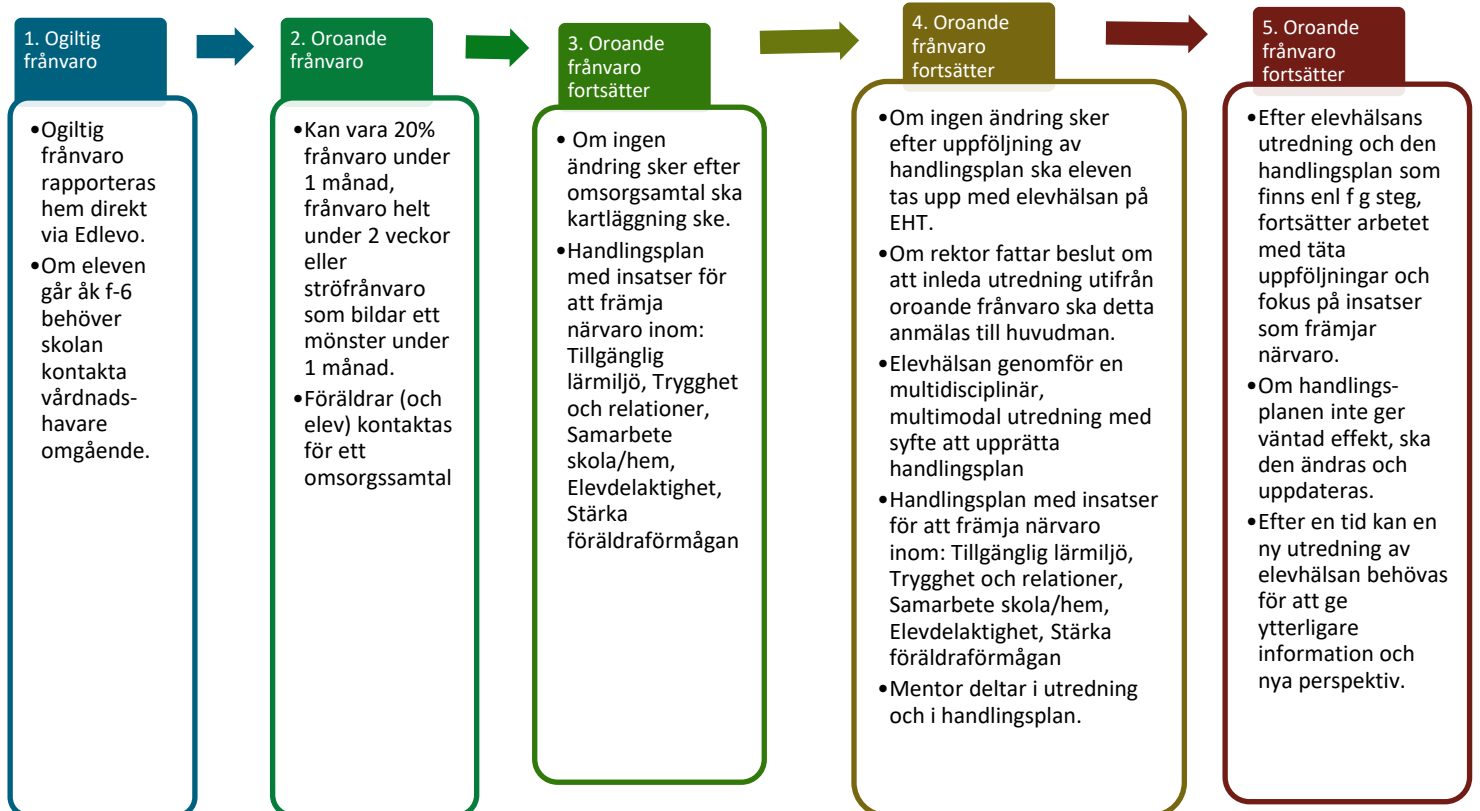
1. Ogiltig frånvaro

•Ogiltig frånvaro rapporteras hem direkt via Edlevo.
•Om eleven går åk f-6 behöver skolan kontakta vårdnadshavare omgående.

2. Oroande frånvaro

•Kan vara 20% frånvaro under 1 månad, frånvaro helt under 2 veckor eller ströfrånvaro som bildar ett mönster under 1 månad.
•Föräldrar (och elev) kontaktas för ett omsorgssamtal

3. Oroande frånvaro fortsätter

• Om ingen ändring sker efter omsorgsamtal ska kartläggning ske.
•Handlingsplan med insatser för att främja närvaro inom: Tillgänglig lärmiljö, Trygghet och relationer, Samarbete skola/hem, Elevdelaktighet, Stärka föräldraförmågan

4. Oroande frånvaro fortsätter

•Om ingen ändring sker efter uppföljning av handlingsplan ska eleven tas upp med elevhälsan på EHT.
•Om rektor fattar beslut om att inleda utredning utifrån oroande frånvaro ska detta anmälas till huvudman.
•Elevhälsan genomför en multidisciplinär, multimodal utredning med syfte att upprätta handlingsplan
•Handlingsplan med insatser för att främja närvaro inom: Tillgänglig lärmiljö, Trygghet och relationer, Samarbete skola/hem, Elevdelaktighet, Stärka föräldraförmågan
•Mentor deltar i utredning och i handlingsplan.

5. Oroande frånvaro fortsätter

•Efter elevhälsans utredning och den handlingsplan som finns enl f g steg, fortsätter arbetet med täta uppföljningar och fokus på insatser som främjar närvaro.
•Om handlingsplanen inte ger väntad effekt, ska den ändras och uppdateras.
•Efter en tid kan en ny utredning av elevhälsan behövas för att ge ytterligare information och nya perspektiv.